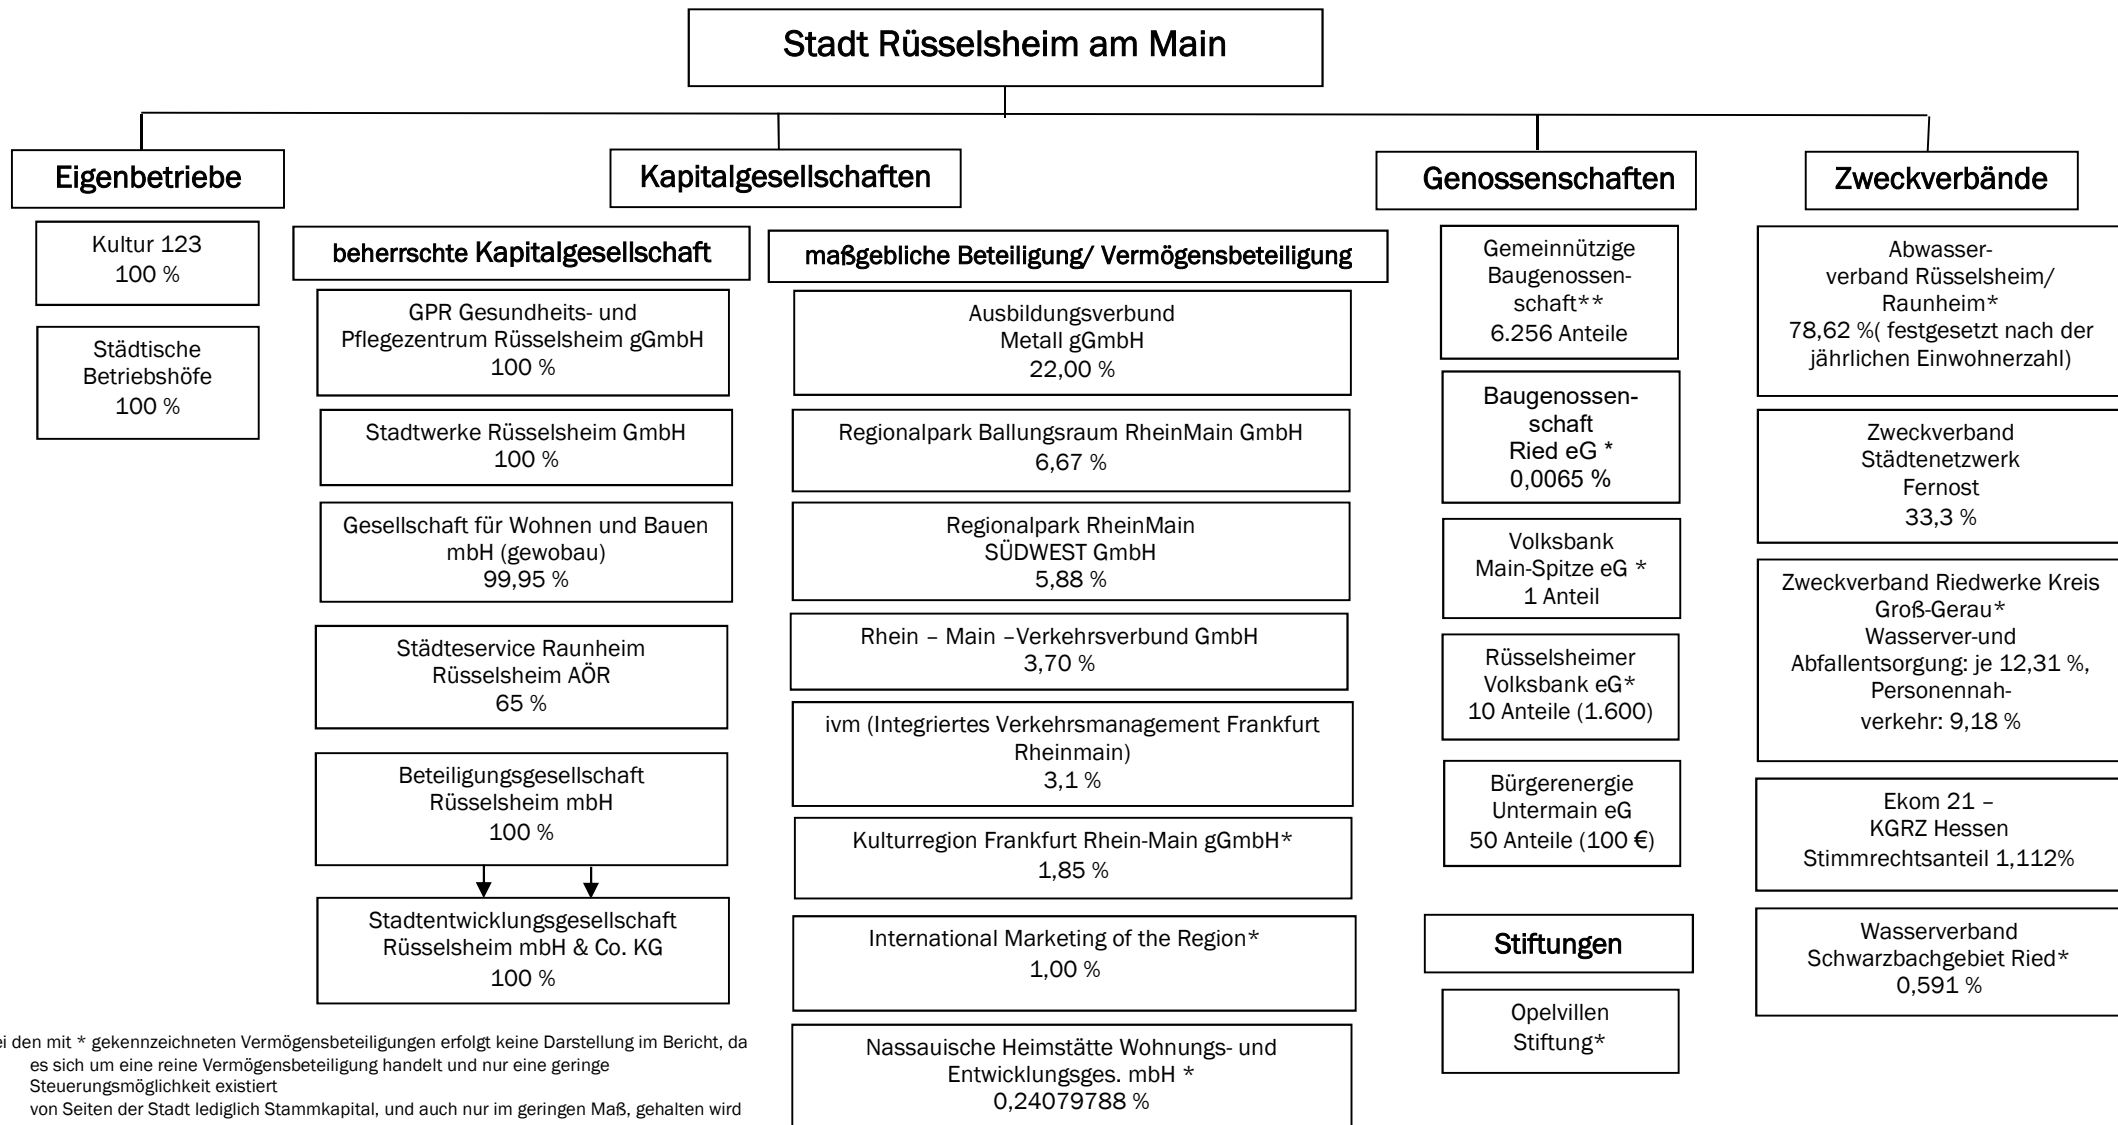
Stadt Rüsselsheim am Main

Eigenbetriebe

Kultur 123
100 %

Städtische Betriebshöfe
100 %

Kapitalgesellschaften

beherrschte Kapitalgesellschaft

GPR Gesundheits- und Pflegezentrum Rüsselsheim gGmbH
100 %

Stadtwerke Rüsselsheim GmbH
100 %

Gesellschaft für Wohnen und Bauen mbH (gewobau)
99,95 %

Städteservice Raunheim Rüsselsheim AÖR
65 %

Beteiligungsgesellschaft Rüsselsheim mbH
100 %

Stadtentwicklungsgesellschaft Rüsselsheim mbH & Co. KG
100 %

maßgebliche Beteiligung/ Vermögensbeteiligung

Ausbildungsverbund Metall gGmbH
22,00 %

Regionalpark Ballungsraum RheinMain GmbH
6,67 %

Regionalpark RheinMain SÜDWEST GmbH
5,88 %

Rhein – Main –Verkehrsverbund GmbH
3,70 %

ivm (Integriertes Verkehrsmanagement Frankfurt Rheinmain)
3,1 %

Kulturregion Frankfurt Rhein-Main gGmbH*
1,85 %

International Marketing of the Region*
1,00 %

Nassauische Heimstätte Wohnungs- und Entwicklungsges. mbH *
0,24079788 %

Genossenschaften

Gemeinnützige Baugenossenschaft**
6.256 Anteile

Baugenossenschaft Ried eG *
0,0065 %

Volksbank Main-Spitze eG *
1 Anteil

Rüsselsheimer Volksbank eG*
10 Anteile (1.600)

Bürgerenergie Untermain eG
50 Anteile (100 €)

Stiftungen

Opelvillen Stiftung*

Zweckverbände

Abwasserverband Rüsselsheim/ Raunheim*
78,62 %( festgesetzt nach der jährlichen Einwohnerzahl)

Zweckverband Städtenetzwerk Fernost
33,3 %

Zweckverband Riedwerke Kreis Groß-Gerau*
Wasserver-und Abfallentsorgung: je 12,31 %, Personennahverkehr: 9,18 %

Ekom 21 – KGRZ Hessen
Stimmrechtsanteil 1,112%

Wasserverband Schwarzbachgebiet Ried*
0,591 %

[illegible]ei den mit * gekennzeichneten Vermögensbeteiligungen erfolgt keine Darstellung im Bericht, da
es sich um eine reine Vermögensbeteiligung handelt und nur eine geringe Steuerungsmöglichkeit existiert
von Seiten der Stadt lediglich Stammkapital, und auch nur im geringen Maß, gehalten wird